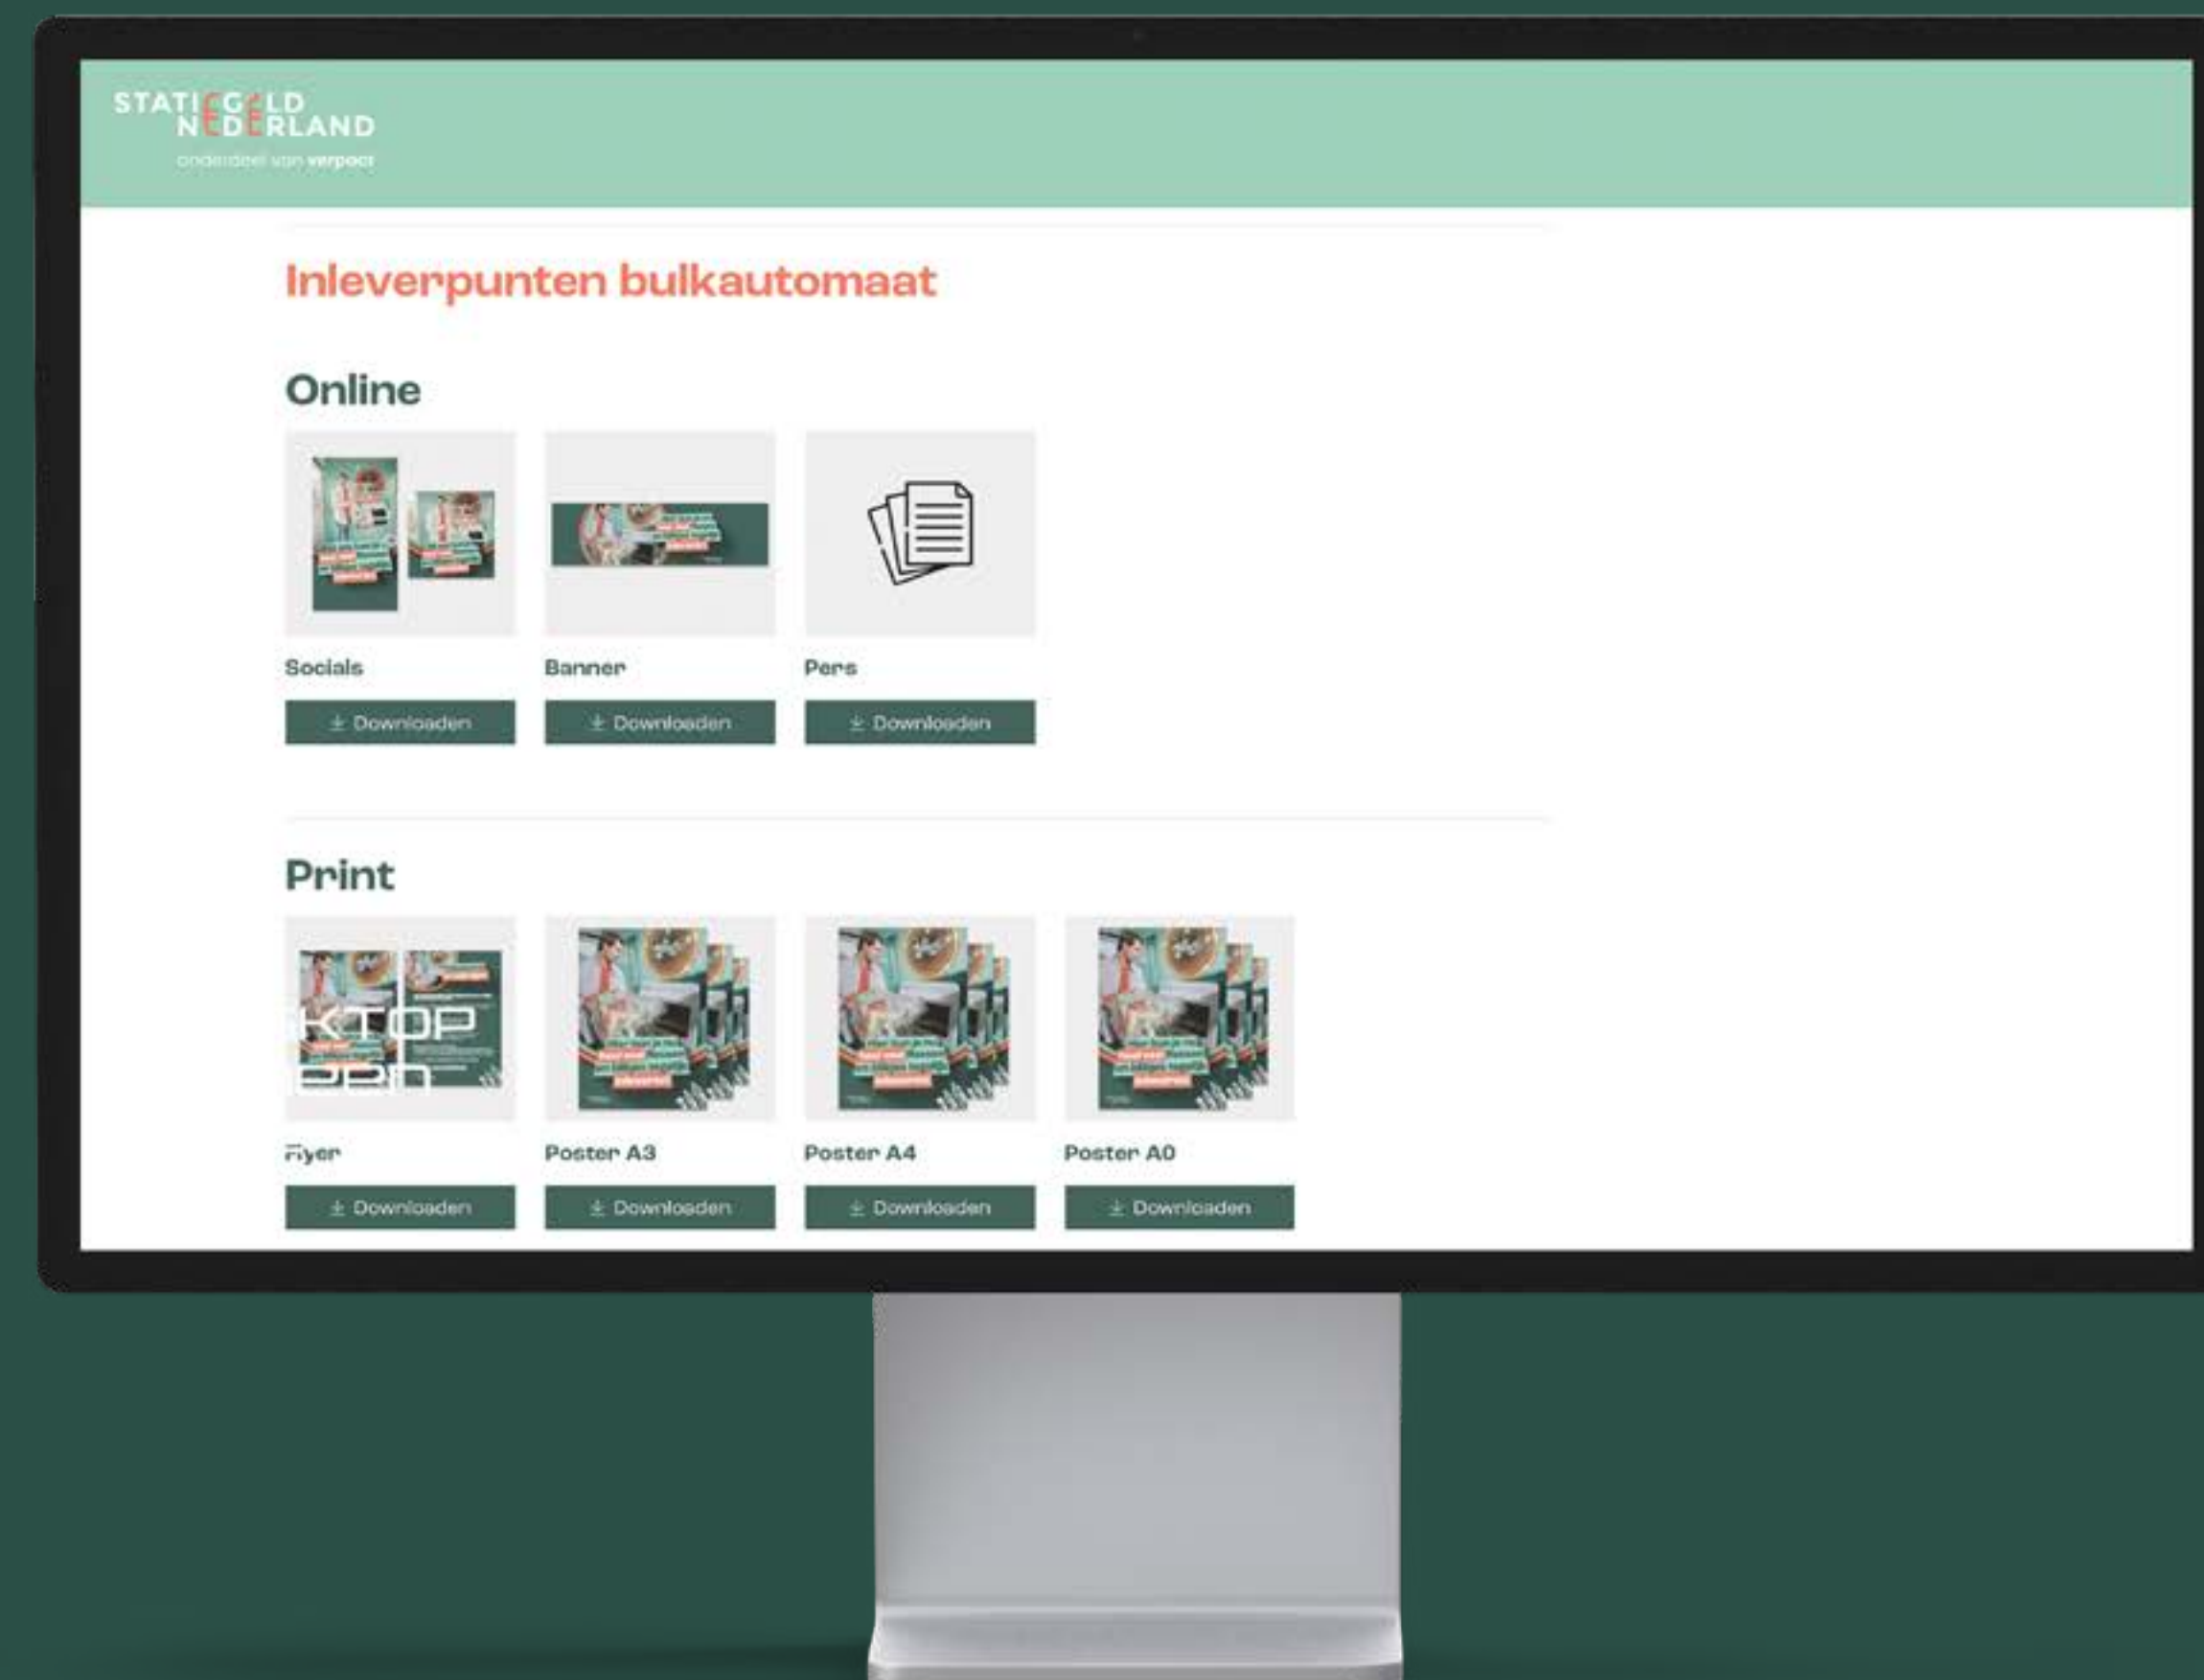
STATIEGELD NEDERLAND
onderdeel van verpact

Inleverpunten bulkautomaat

Online

Socials
Downloaden

Banner
Downloaden

Pers
Downloaden

Print

KTOP
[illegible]

Flyer
Downloaden

Poster A3
Downloaden

Poster A4
Downloaden

Poster A0
Downloaden